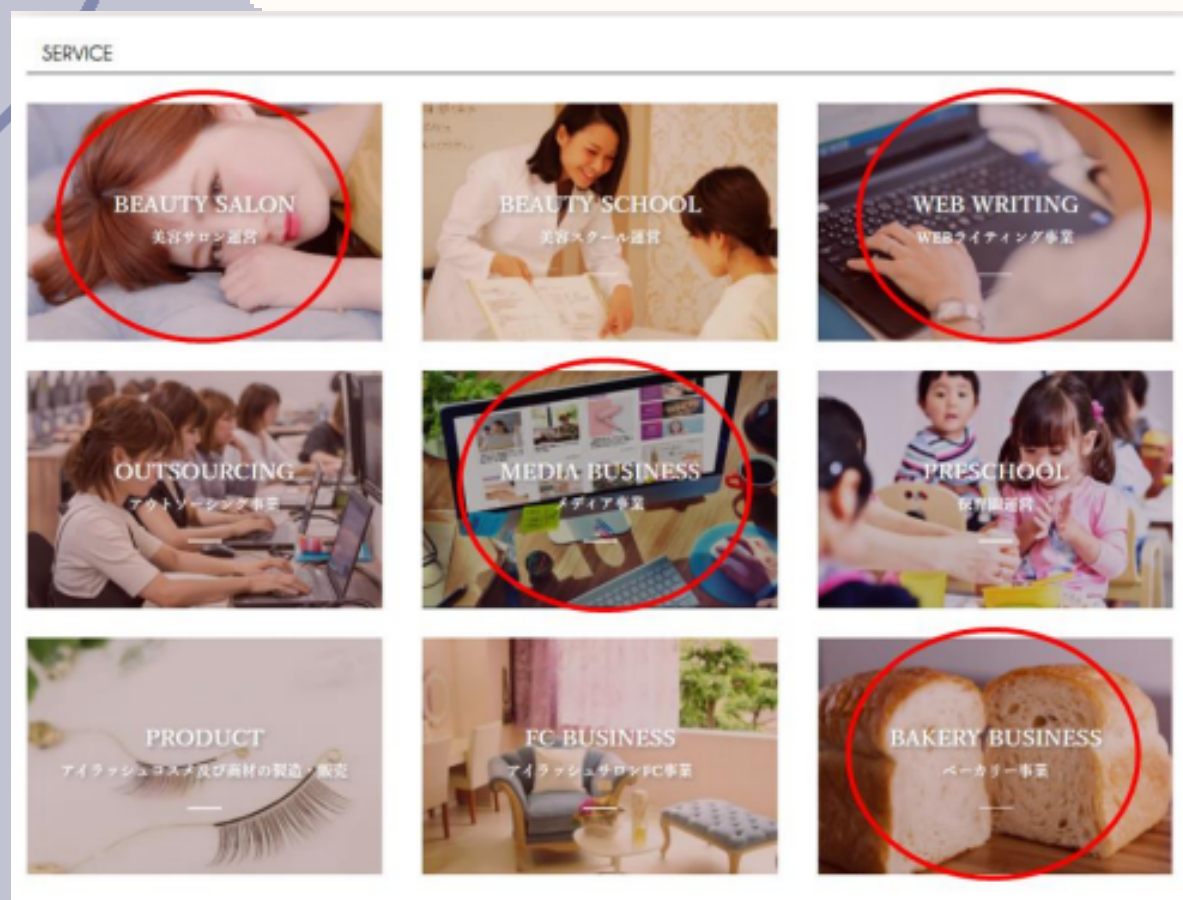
SERVICE

BEAUTY SALON
美容サロン運営

BEAUTY SCHOOL
美容スクール運営

WEB WRITING
WEBライティング事業

OUTSOURCING
アウトソーシング事業

MEDIA BUSINESS
メディア事業

PRESCHOOL
保育園運営

PRODUCT
アイラッシュコスメ及び商材の製造・販売

FC BUSINESS
アイラッシュサロンFC事業

BAKERY BUSINESS
ベーカリー事業